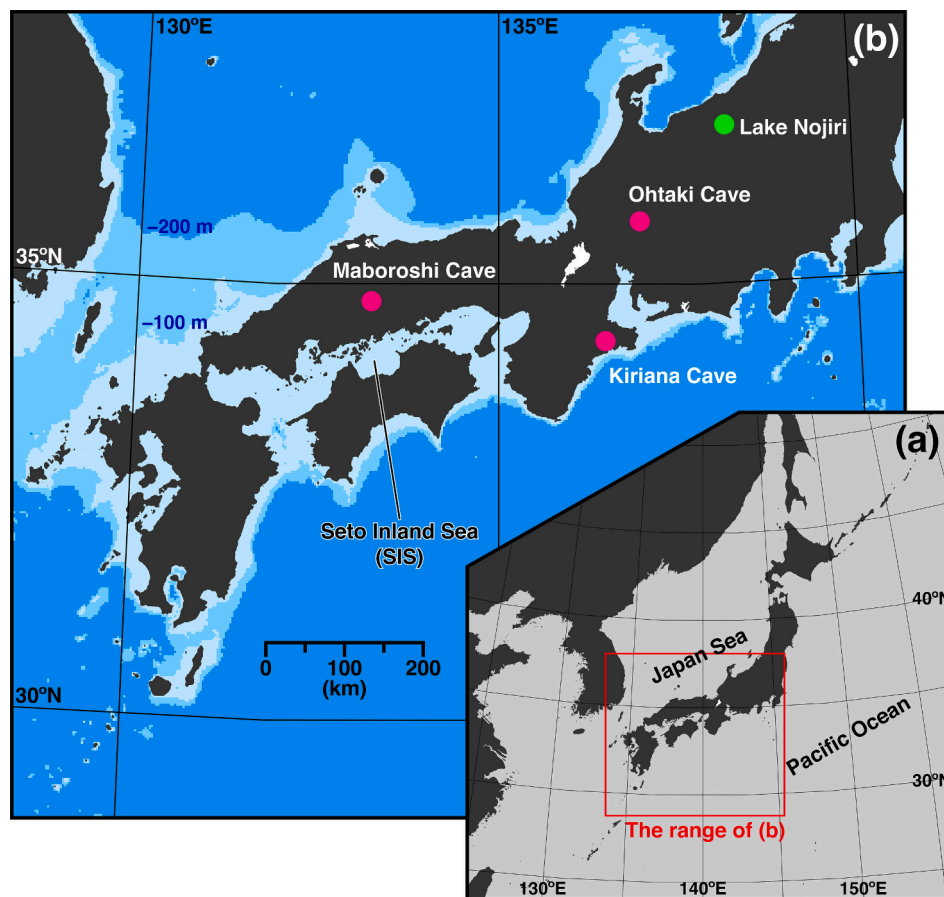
130ºE
135ºE
(b)
Lake Nojiri
Ohtaki Cave
–200 m
35ºN
Maboroshi Cave
–100 m
Kiriana Cave
(a)
Seto Inland Sea
(SIS)
40ºN
0
100
200
(km)
Japan Sea
30ºN
Pacific Ocean
30ºN
The range of (b)
130ºE
140ºE
150ºE